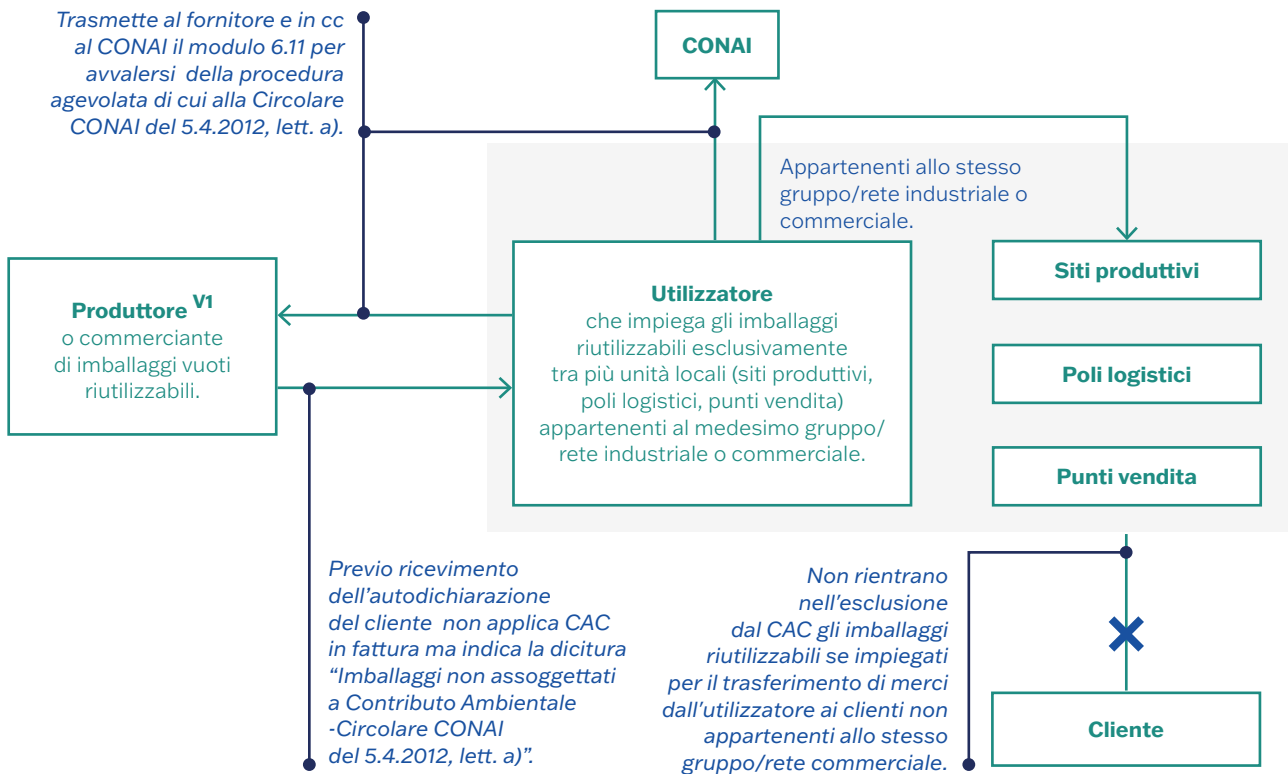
Trasmette al fornitore e in cc al CONAI il modulo 6.11 per avvalersi della procedura agevolata di cui alla Circolare CONAI del 5.4.2012, lett. a).

CONAI

Appartenenti allo stesso gruppo/rete industriale o commerciale.

Siti produttivi

Poli logistici

Punti vendita

Produttore $^{V1}$ o commerciante di imballaggi vuoti riutilizzabili.

Utilizzatore
che impiega gli imballaggi riutilizzabili esclusivamente tra più unità locali (siti produttivi, poli logistici, punti vendita) appartenenti al medesimo gruppo/rete industriale o commerciale.

Previo ricevimento dell'autodichiarazione del cliente non applica CAC in fattura ma indica la dicitura "Imballaggi non assoggettati a Contributo Ambientale -Circolare CONAI del 5.4.2012, lett. a)".

Non rientrano nell'esclusione dal CAC gli imballaggi riutilizzabili se impiegati per il trasferimento di merci dall'utilizzatore ai clienti non appartenenti allo stesso gruppo/rete commerciale.

Cliente